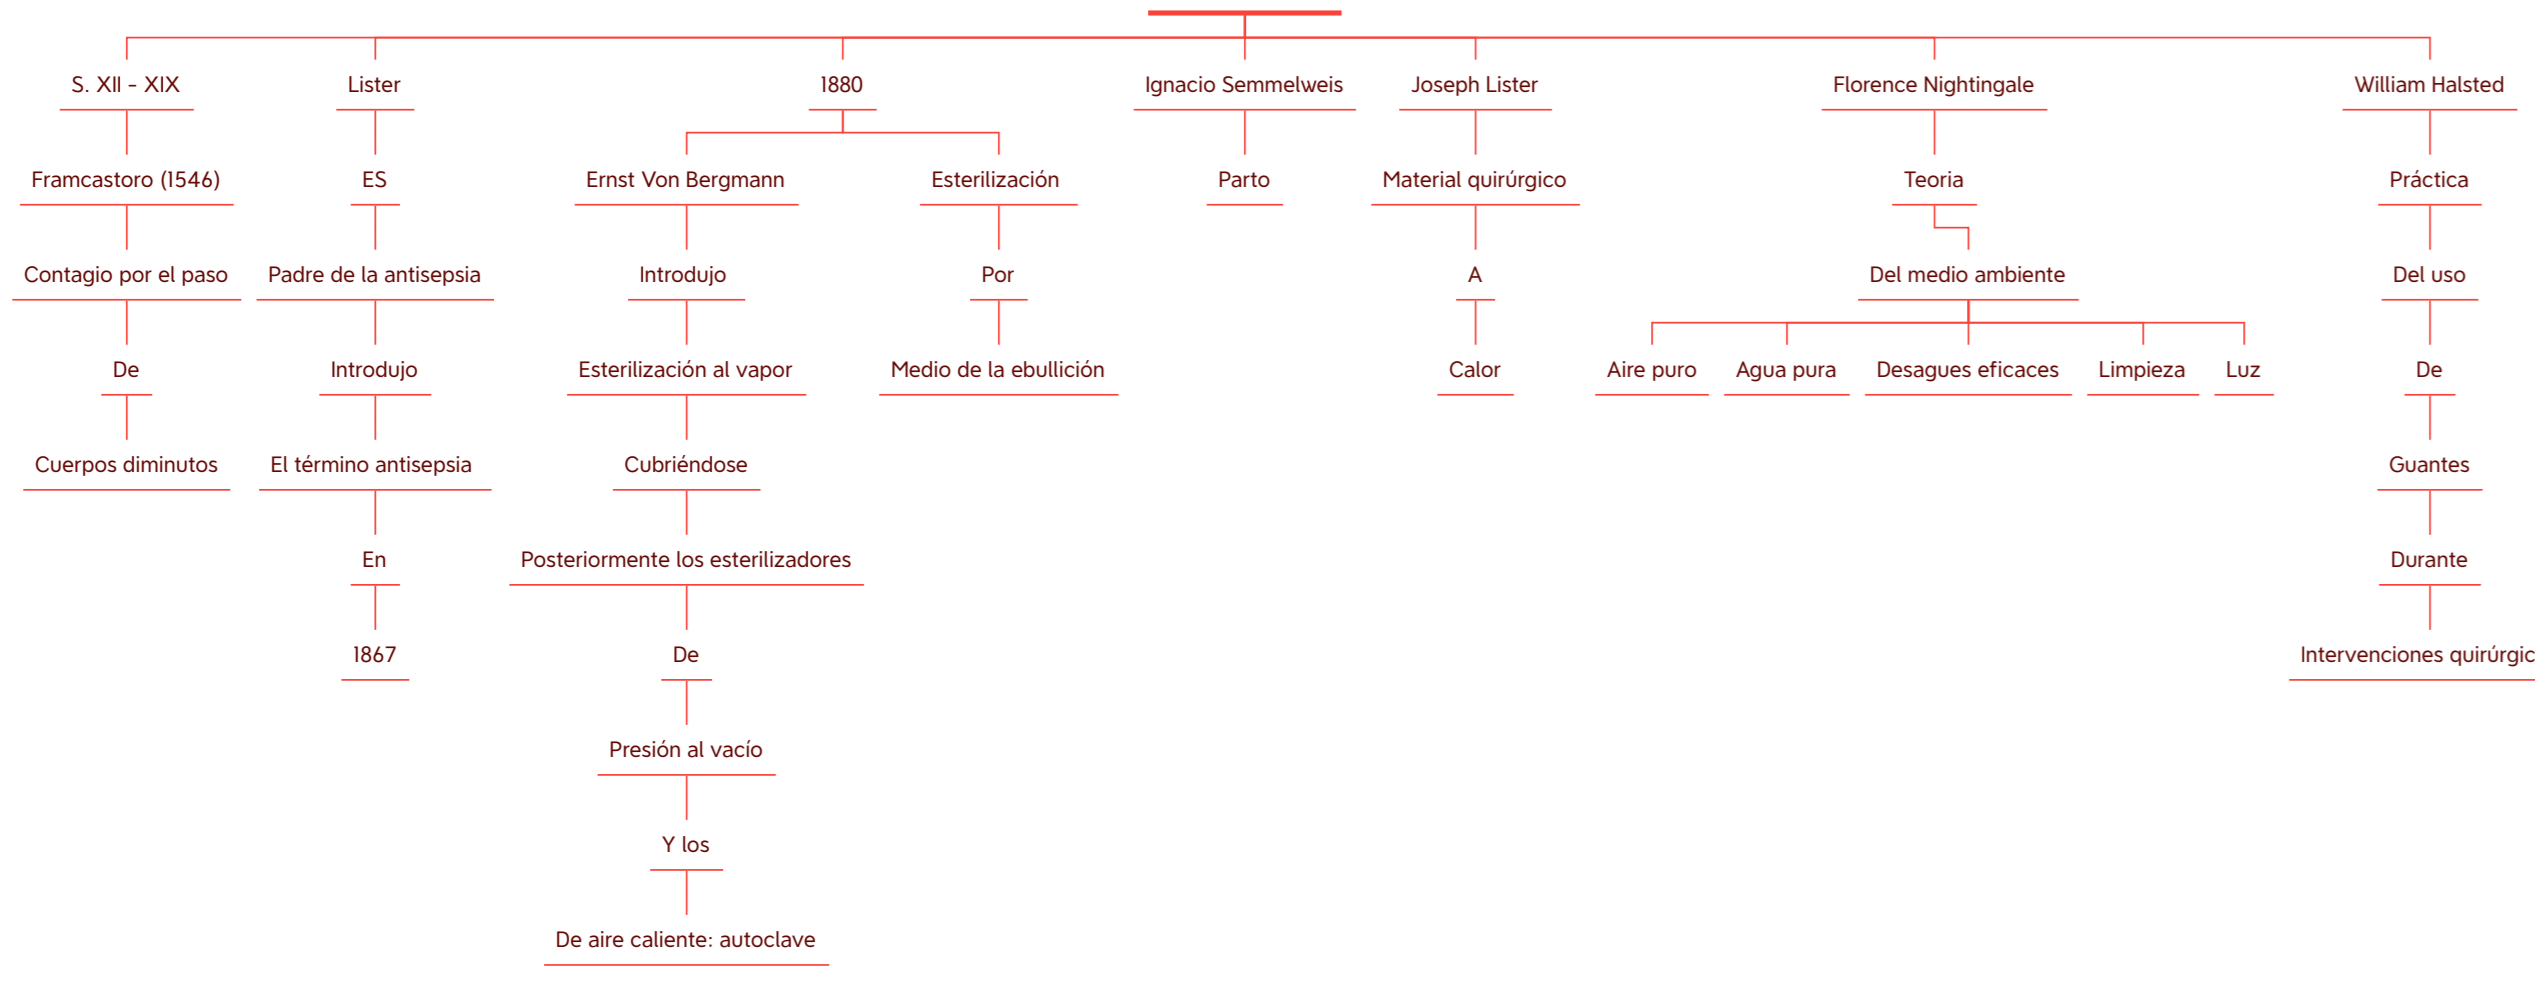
S. XII - XIX

Framcastoro (1546)

Contagio por el paso

De

Cuerpos diminutos

Lister

ES

Padre de la antisepsia

Introdujo

El término antisepsia

En

1867

1880

Ernst Von Bergmann

Introdujo

Esterilización al vapor

Cubriéndose

Posteriormente los esterilizadores

De

Presión al vacío

Y los

De aire caliente: autoclave

Esterilización

Por

Medio de la ebullición

Ignacio Semmelweis

Parto

Joseph Lister

Material quirúrgico

A

Calor

Florence Nightingale

Teoria

Del medio ambiente

Aire puro

Agua pura

Desagues eficaces

Limpieza

Luz

William Halsted

Práctica

Del uso

De

Guantes

Durante

Intervenciones quirúrgic